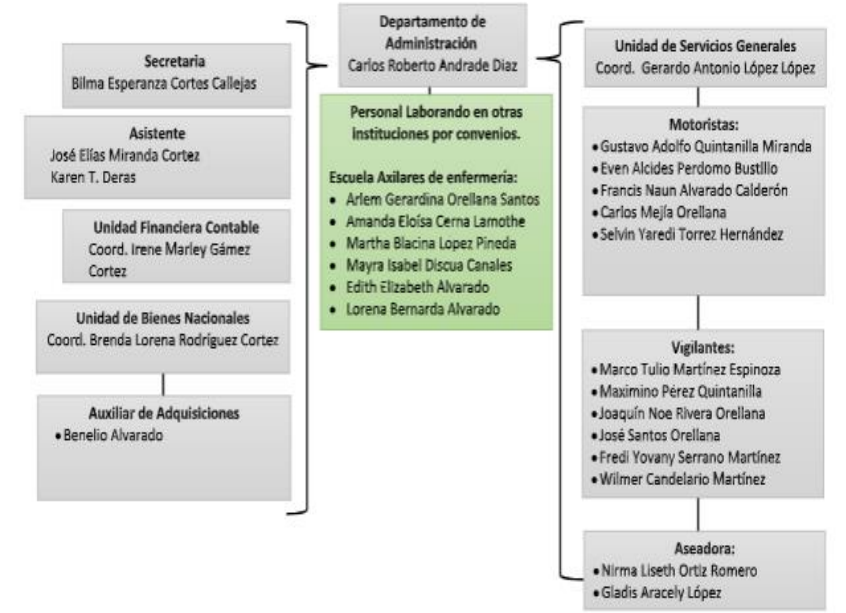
Departamento de Administración
Carlos Roberto Andrade Diaz

Secretaria
Bilma Esperanza Cortes Callejas

Asistente
José Elías Miranda Cortez
Karen T. Deras

Unidad Financiera Contable
Coord. Irene Marley Gámez Cortez

Unidad de Bienes Nacionales
Coord. Brenda Lorena Rodríguez Cortez

Auxiliar de Adquisiciones
• Benelio Alvarado

Personal Laborando en otras instituciones por convenios.

Escuela Axilares de enfermería:
• Arlem Gerardina Orellana Santos
• Amanda Eloísa Cerna Lamothe
• Martha Blacina Lopez Pineda
• Mayra Isabel Discua Canales
• Edith Elizabeth Alvarado
• Lorena Bernarda Alvarado

Unidad de Servicios Generales
Coord. Gerardo Antonio López López

Motoristas:
• Gustavo Adolfo Quintanilla Miranda
• Even Alcides Perdomo Bustillo
• Francis Naun Alvarado Calderón
• Carlos Mejía Orellana
• Selvin Yaredi Torrez Hernández

Vigilantes:
• Marco Tulio Martínez Espinoza
• Maximino Pérez Quintanilla
• Joaquín Noe Rivera Orellana
• José Santos Orellana
• Fredi Yovany Serrano Martínez
• Wilmer Candelario Martínez

Aseadora:
• Nirma Liseth Ortiz Romero
• Gladis Aracely López